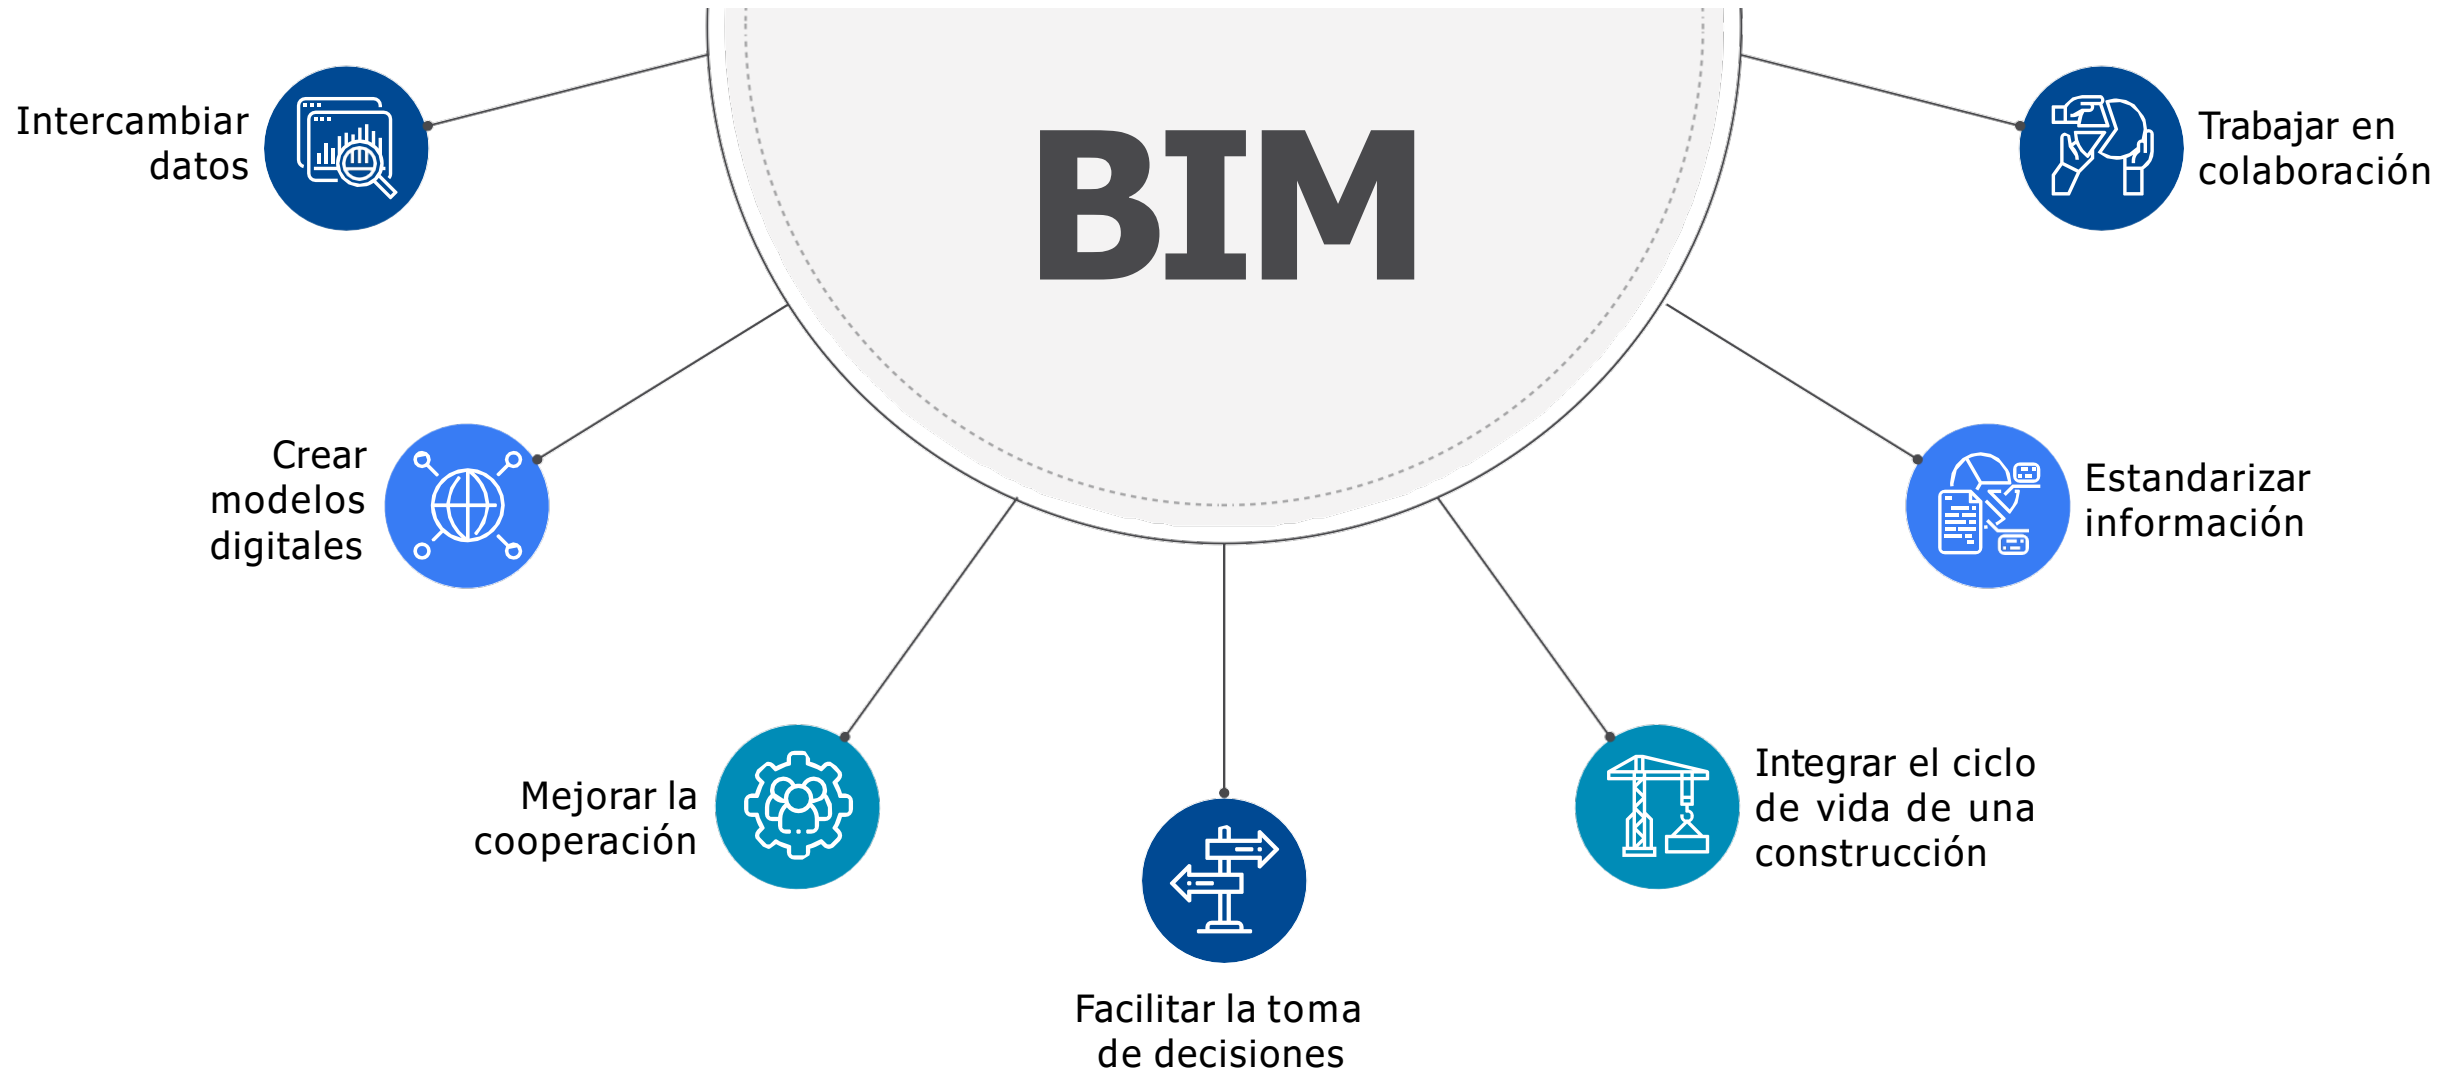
BIM

Intercambiar datos

Trabajar en colaboración

Crear modelos digitales

Estandarizar información

Mejorar la cooperación

Facilitar la toma de decisiones

Integrar el ciclo de vida de una construcción